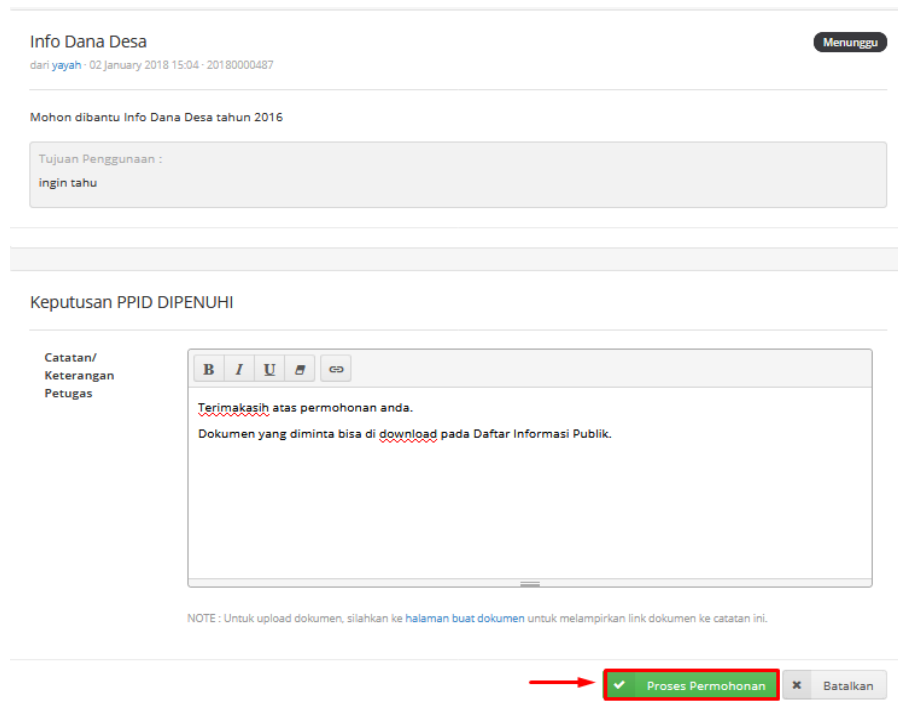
Info Dana Desa

Menunggu

dari yayah · 02 January 2018 15:04 · 20180000487

Mohon dibantu Info Dana Desa tahun 2016

Tujuan Penggunaan :

ingin tahu

Keputusan PPID DIPENUHI

Catatan/ Keterangan Petugas

B I U

Terimakasih atas permohonan anda.

Dokumen yang diminta bisa di download pada Daftar Informasi Publik.

NOTE : Untuk upload dokumen, silahkan ke halaman buat dokumen untuk melampirkan link dokumen ke catatan ini.

Proses Permohonan

Batalkan